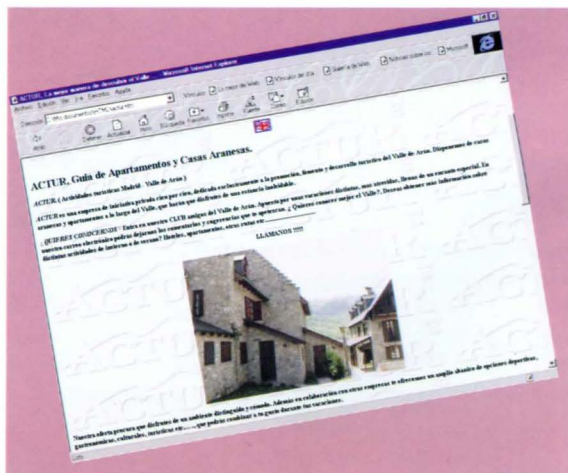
ACTUR, La nueva manera de descubrir el Valle - Microsoft Internet Explorer

Archivo Edición Ver Ir a Favoritos Ayuda

Vínculos

Dirección

Atrás Adelante Detener Actualizar Inicio Búsqueda Favoritos Historial Canales Pantalla completa Correo Imprimir Editar

ACTUR, Guía de Apartamentos y Casas Aranesas.

ACTUR ( Actividades turísticas Madrid - Valle de Arán )

ACTUR es una empresa de iniciativa privada cuya razón de ser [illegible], dedicada exclusivamente a la promoción, fomento y desarrollo turístico del Valle de Arán. Disponemos de casas araneses y apartamentos a lo largo del Valle, que harán que disfrute de una estancia inolvidable.

¿ QUIERES SER CONSIDERADO ? Entra en nuestro CLUB amigos del Valle de Arán. Apuesta por unas vacaciones distintas, más atendidas. Breves de un encanto especial. En nuestro correo electrónico podrás dejarnos los comentarios y sugerencias que te apetezcan. ¿ Quieres conocer mejor el Valle?. Deseas obtener más información sobre distintas actividades de invierno o de verano? Hoteles, apartamentos, otras zonas etc.....

LLAMANOS !!!!

Nuestra oferta procura que disfrutes de un ambiente distinguido y cuidado. Además en colaboración con otras empresas te ofrecemos un amplio abanico de opciones deportivas, gastronómicas, culturales, turísticas etc....... que podrás combinar a tu gusto durante tus vacaciones.